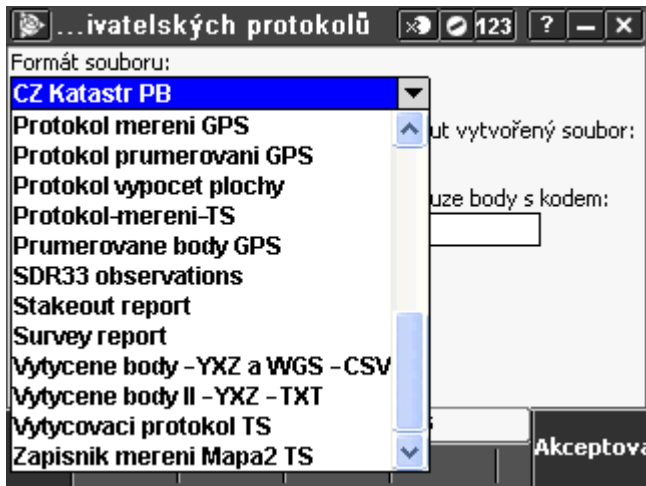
...ivatelských protokolů 123 ? – X

Formát souboru:

CZ Katastr PB

Protokol mereni GPS
Protokol prumerovani GPS
Protokol vypocet plochy
Protokol-mereni-TS
Prumerovane body GPS
SDR33 observations
Stakeout report
Survey report
Vytycene body -YXZ a WGS -CSV
Vytycene body II -YXZ -TXT
Vytycovaci protokol TS
Zapisnik mereni Mapa2 TS

ut vytvořený soubor:

uze body s kodem:

Akceptova